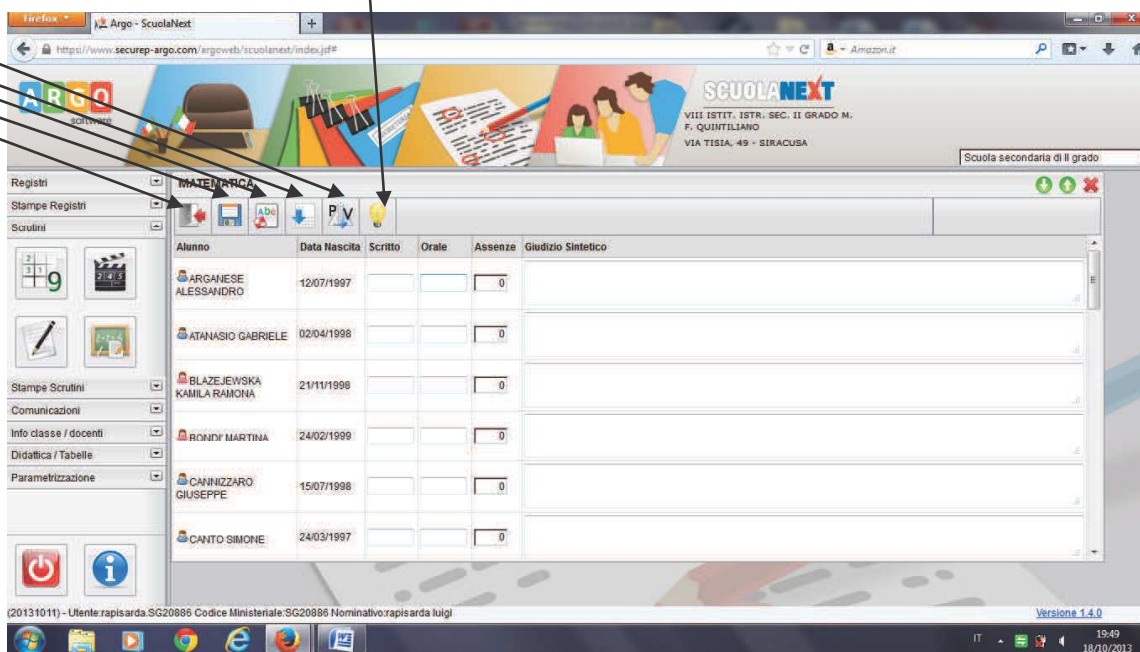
Firefox
Argo - ScuolaNext
https://www.securep-argo.com/argoweb/scuolanext/index.jsf#
Amazon.it

ARGO software

SCUOLANEXT
VIII ISTIT. ISTR. SEC. II GRADO M. F. QUINTILIANO
VIA TISIA, 49 - SIRACUSA
Scuola secondaria di II grado

Registri
Stampe Registri
Scrutini
Stampe Scrutini
Comunicazioni
Info classe / docenti
Didattica / Tabelle
Parametrizzazione

MATEMATICA

| Alunno | Data Nascita | Scritto | Orale | Assenze | Giudizio Sintetico |
|---|---|---|---|---|---|
| ARGANESE ALESSANDRO | 12/07/1997 | | | 0 | |
| ATANASIO GABRIELE | 02/04/1998 | | | 0 | |
| BLAZEJEWSKA KAMILA RAMONA | 21/11/1998 | | | 0 | |
| BONDI' MARTINA | 24/02/1999 | | | 0 | |
| CANNIZZARO GIUSEPPE | 15/07/1998 | | | 0 | |
| CANTO SIMONE | 24/03/1997 | | | 0 | |

(20131011) - Utente:rapisarda.SG20886 Codice Ministeriale:SG20886 Nominativo:rapisarda luigi
Versione 1.4.0

IT 19:49 18/10/2013